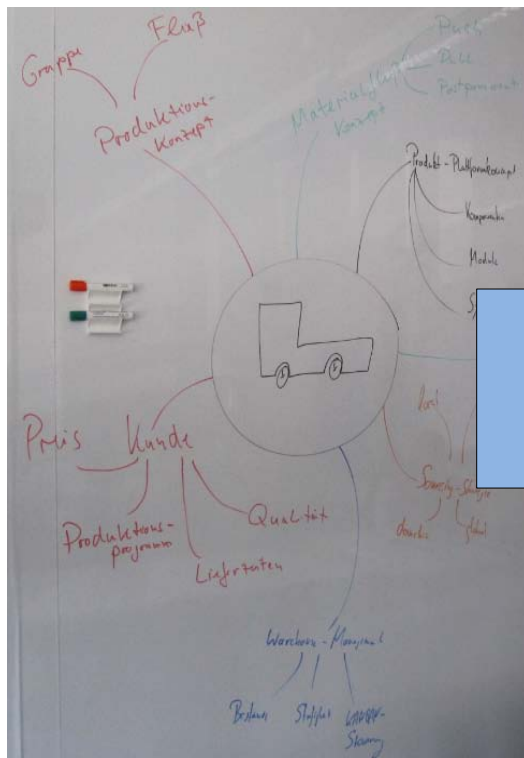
Gruppe

Fluß

Produktions-Konzept

Materialfluss-Konzept

Push

Pull

Postponement

Produkt-Plattformkonzept

Komponenten

Module

S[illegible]

Kost

Sourcing-Strategie

domestic

global

Preis

Kunde

Qualität

Produktions-programm

Lieferzeiten

Warehouse-Management

Bestand

Stellplatz

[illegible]-Steuerung